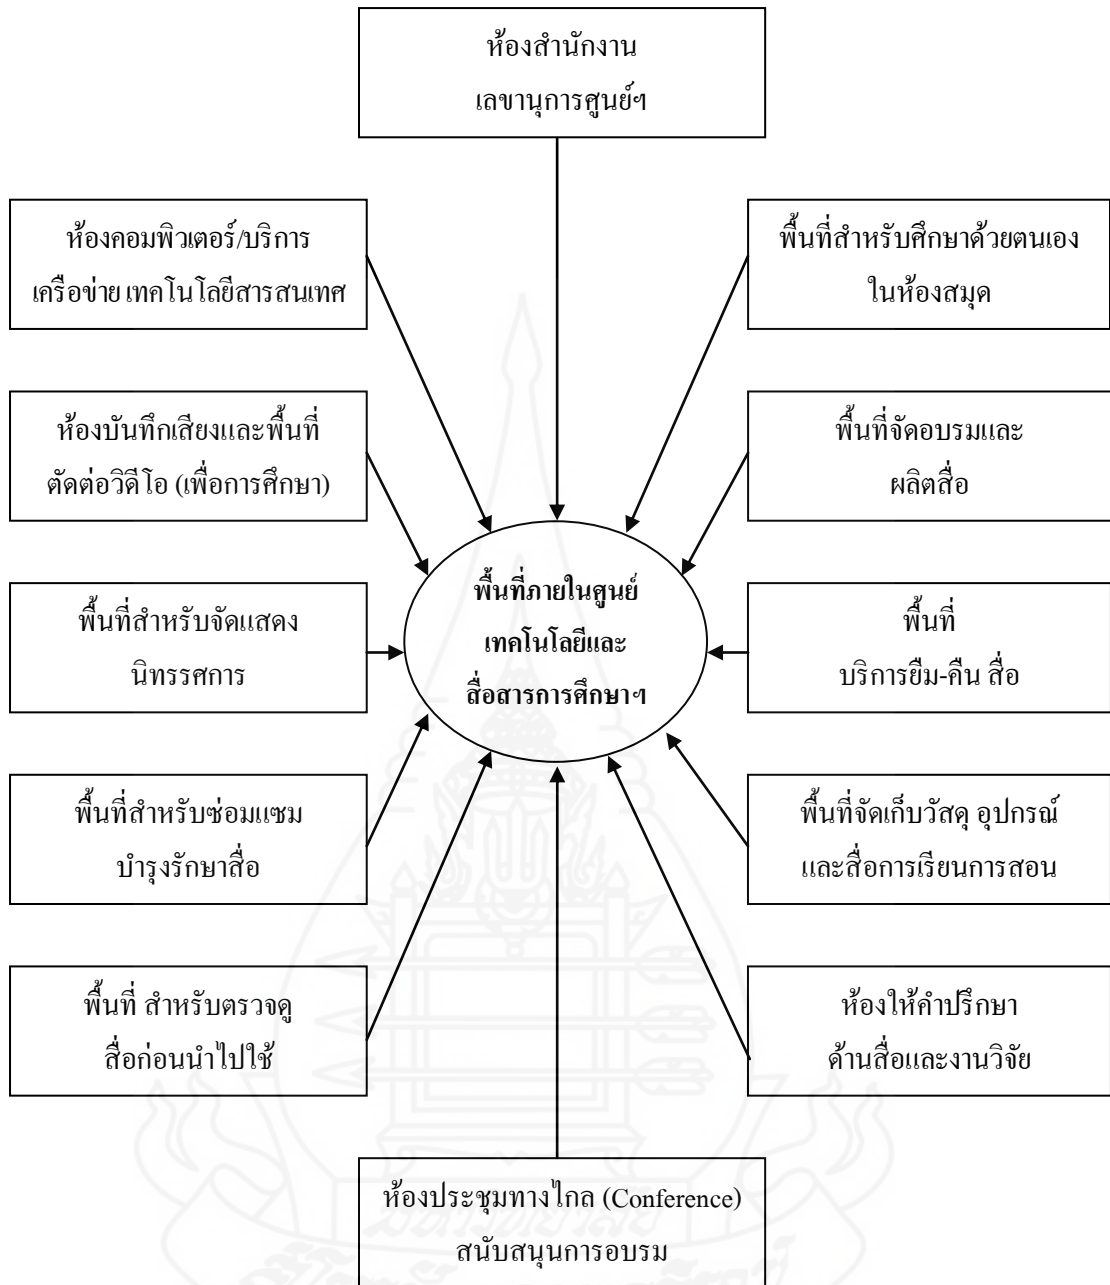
ห้องสำนักงาน เลขานุการศูนย์ฯ

ห้องคอมพิวเตอร์/บริการ เครือข่าย เทคโนโลยีสารสนเทศ

พื้นที่สำหรับศึกษาด้วยตนเอง ในห้องสมุด

ห้องบันทึกเสียงและพื้นที่ ตัดต่อวิดีโอ (เพื่อการศึกษา)

พื้นที่จัดอบรมและ ผลิตสื่อ

พื้นที่สำหรับจัดแสดง นิทรรศการ

พื้นที่ภายในศูนย์ เทคโนโลยีและ สื่อสารการศึกษาฯ

พื้นที่ บริการยืม-คืน สื่อ

พื้นที่สำหรับซ่อมแซม บำรุงรักษาสื่อ

พื้นที่จัดเก็บวัสดุ อุปกรณ์ และสื่อการเรียนการสอน

พื้นที่ สำหรับตรวจดู สื่อก่อนนำไปใช้

ห้องให้คำปรึกษา ด้านสื่อและงานวิจัย

ห้องประชุมทางไกล (Conference) สนับสนุนการอบรม